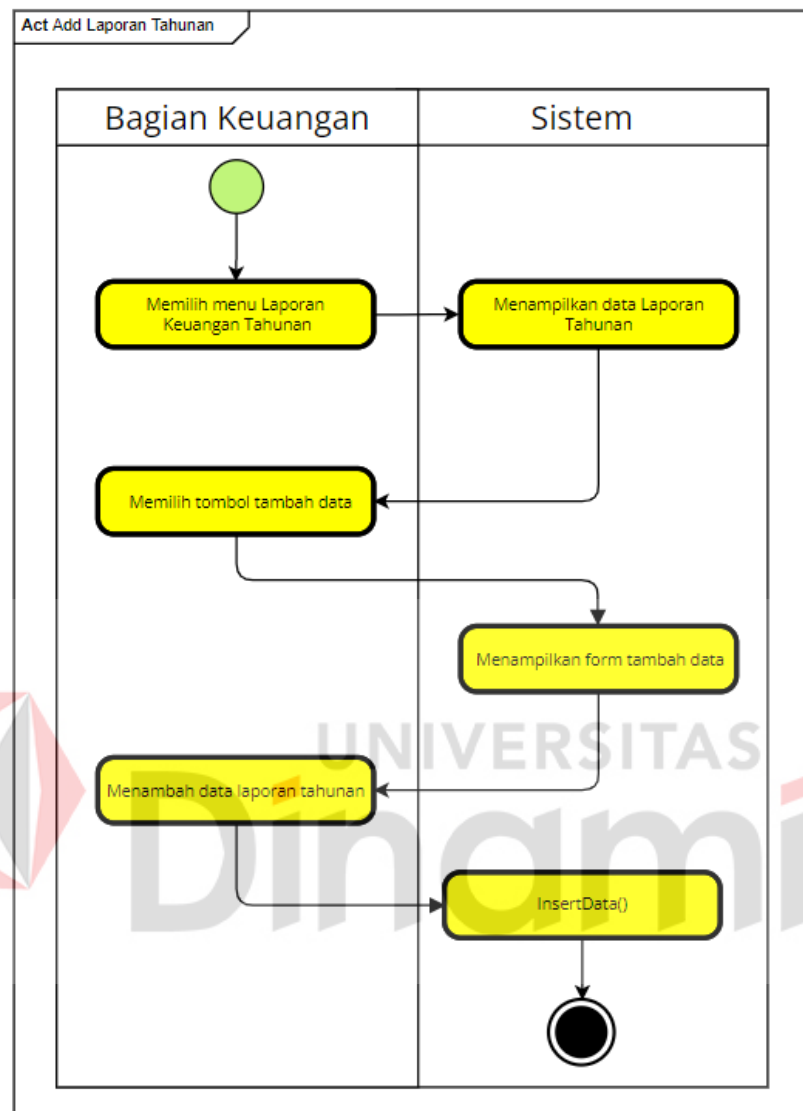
**Act** Add Laporan Tahunan

| Bagian Keuangan | Sistem |
|---|---|

Memilih menu Laporan Keuangan Tahunan

Menampilkan data Laporan Tahunan

Memilih tombol tambah data

Menampilkan form tambah data

Menambah data laporan tahunan

InsertData()

UNIVERSITAS
Dinamika